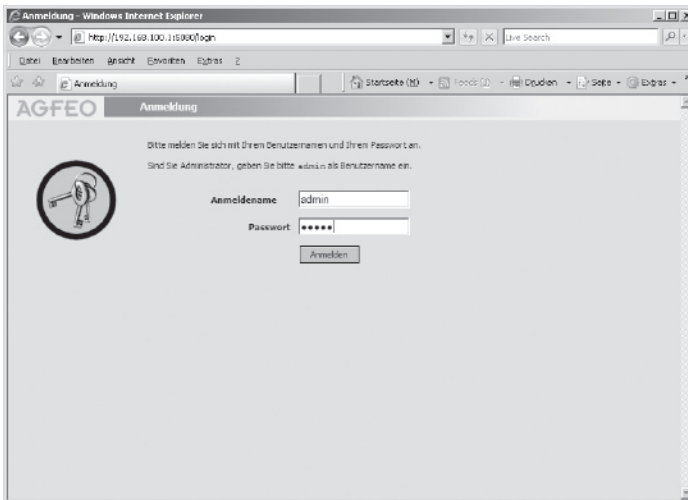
Anmeldung - Windows Internet Explorer

http://192.168.100.1:8080/login

Live Search

Datei Bearbeiten Ansicht Favoriten Extras ?

Anmeldung

Startseite (M) · Feeds (J) · Drucken · Seite · Extras ·

AGFEO Anmeldung

Bitte melden Sie sich mit Ihrem Benutzernamen und Ihrem Passwort an.

Sind Sie Administrator, geben Sie bitte admin als Benutzername ein.

Anmeldename admin

Passwort •••••

Anmelden